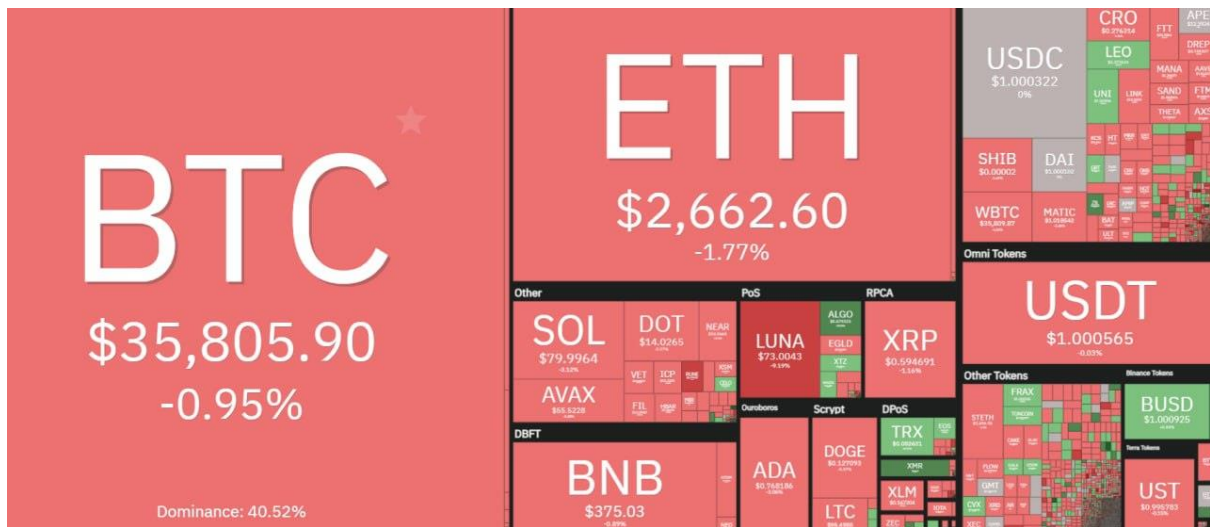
BTC
$35,805.90
-0.95%
Dominance: 40.52%

ETH
$2,662.60
-1.77%

Other
SOL
$79.9964
AVAX
$65.5228
DOT
$14.0265
NEAR
VET
ICP
FIL

PoS
LUNA
$73.0043
-9.19%
ALGO
EGLD
XTZ

RPCA
XRP
$0.594691
-1.16%

DBFT
BNB
$375.03

Ouroboros
ADA
$0.768186

Scrypt
DOGE
$0.127093
LTC

DPoS
TRX
EOS
XMR
XLM
ZEC

CRO
$0.276214
FTT
APE
LEO
USDC
$1.000322
0%
UNI
LINK
MANA
SAND
THETA
SHIB
$0.00002
DAI
WBTC
$35,809.87
MATIC
BAT

Omni Tokens
USDT
$1.000565
-0.03%

Other Tokens
FRAX
STETH
GMT
CVX

Binance Tokens
BUSD
$1.000925

Terra Tokens
UST
$0.995783